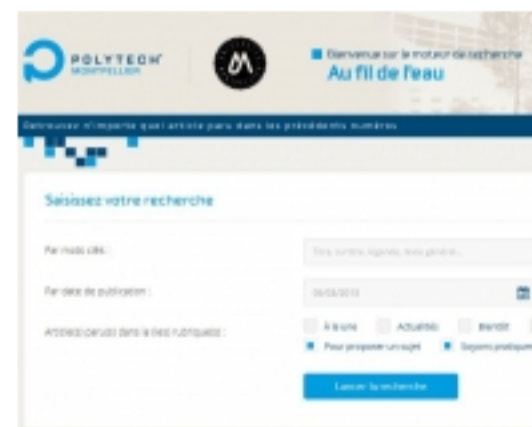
POLYTECH
MONTPELLIER

Bienvenue sur le moteur de recherche
Au fil de l'eau

Retrouver n'importe quel article paru dans les précédents numéros

Saisissez votre recherche

Par mots clés :
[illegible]

Par date de publication :
06/05/2013

Articles parus dans la (les) rubrique(s) :
À la une
Actualités
Bientôt
Pour proposer un sujet
Sujets pratiques

Lancer la recherche